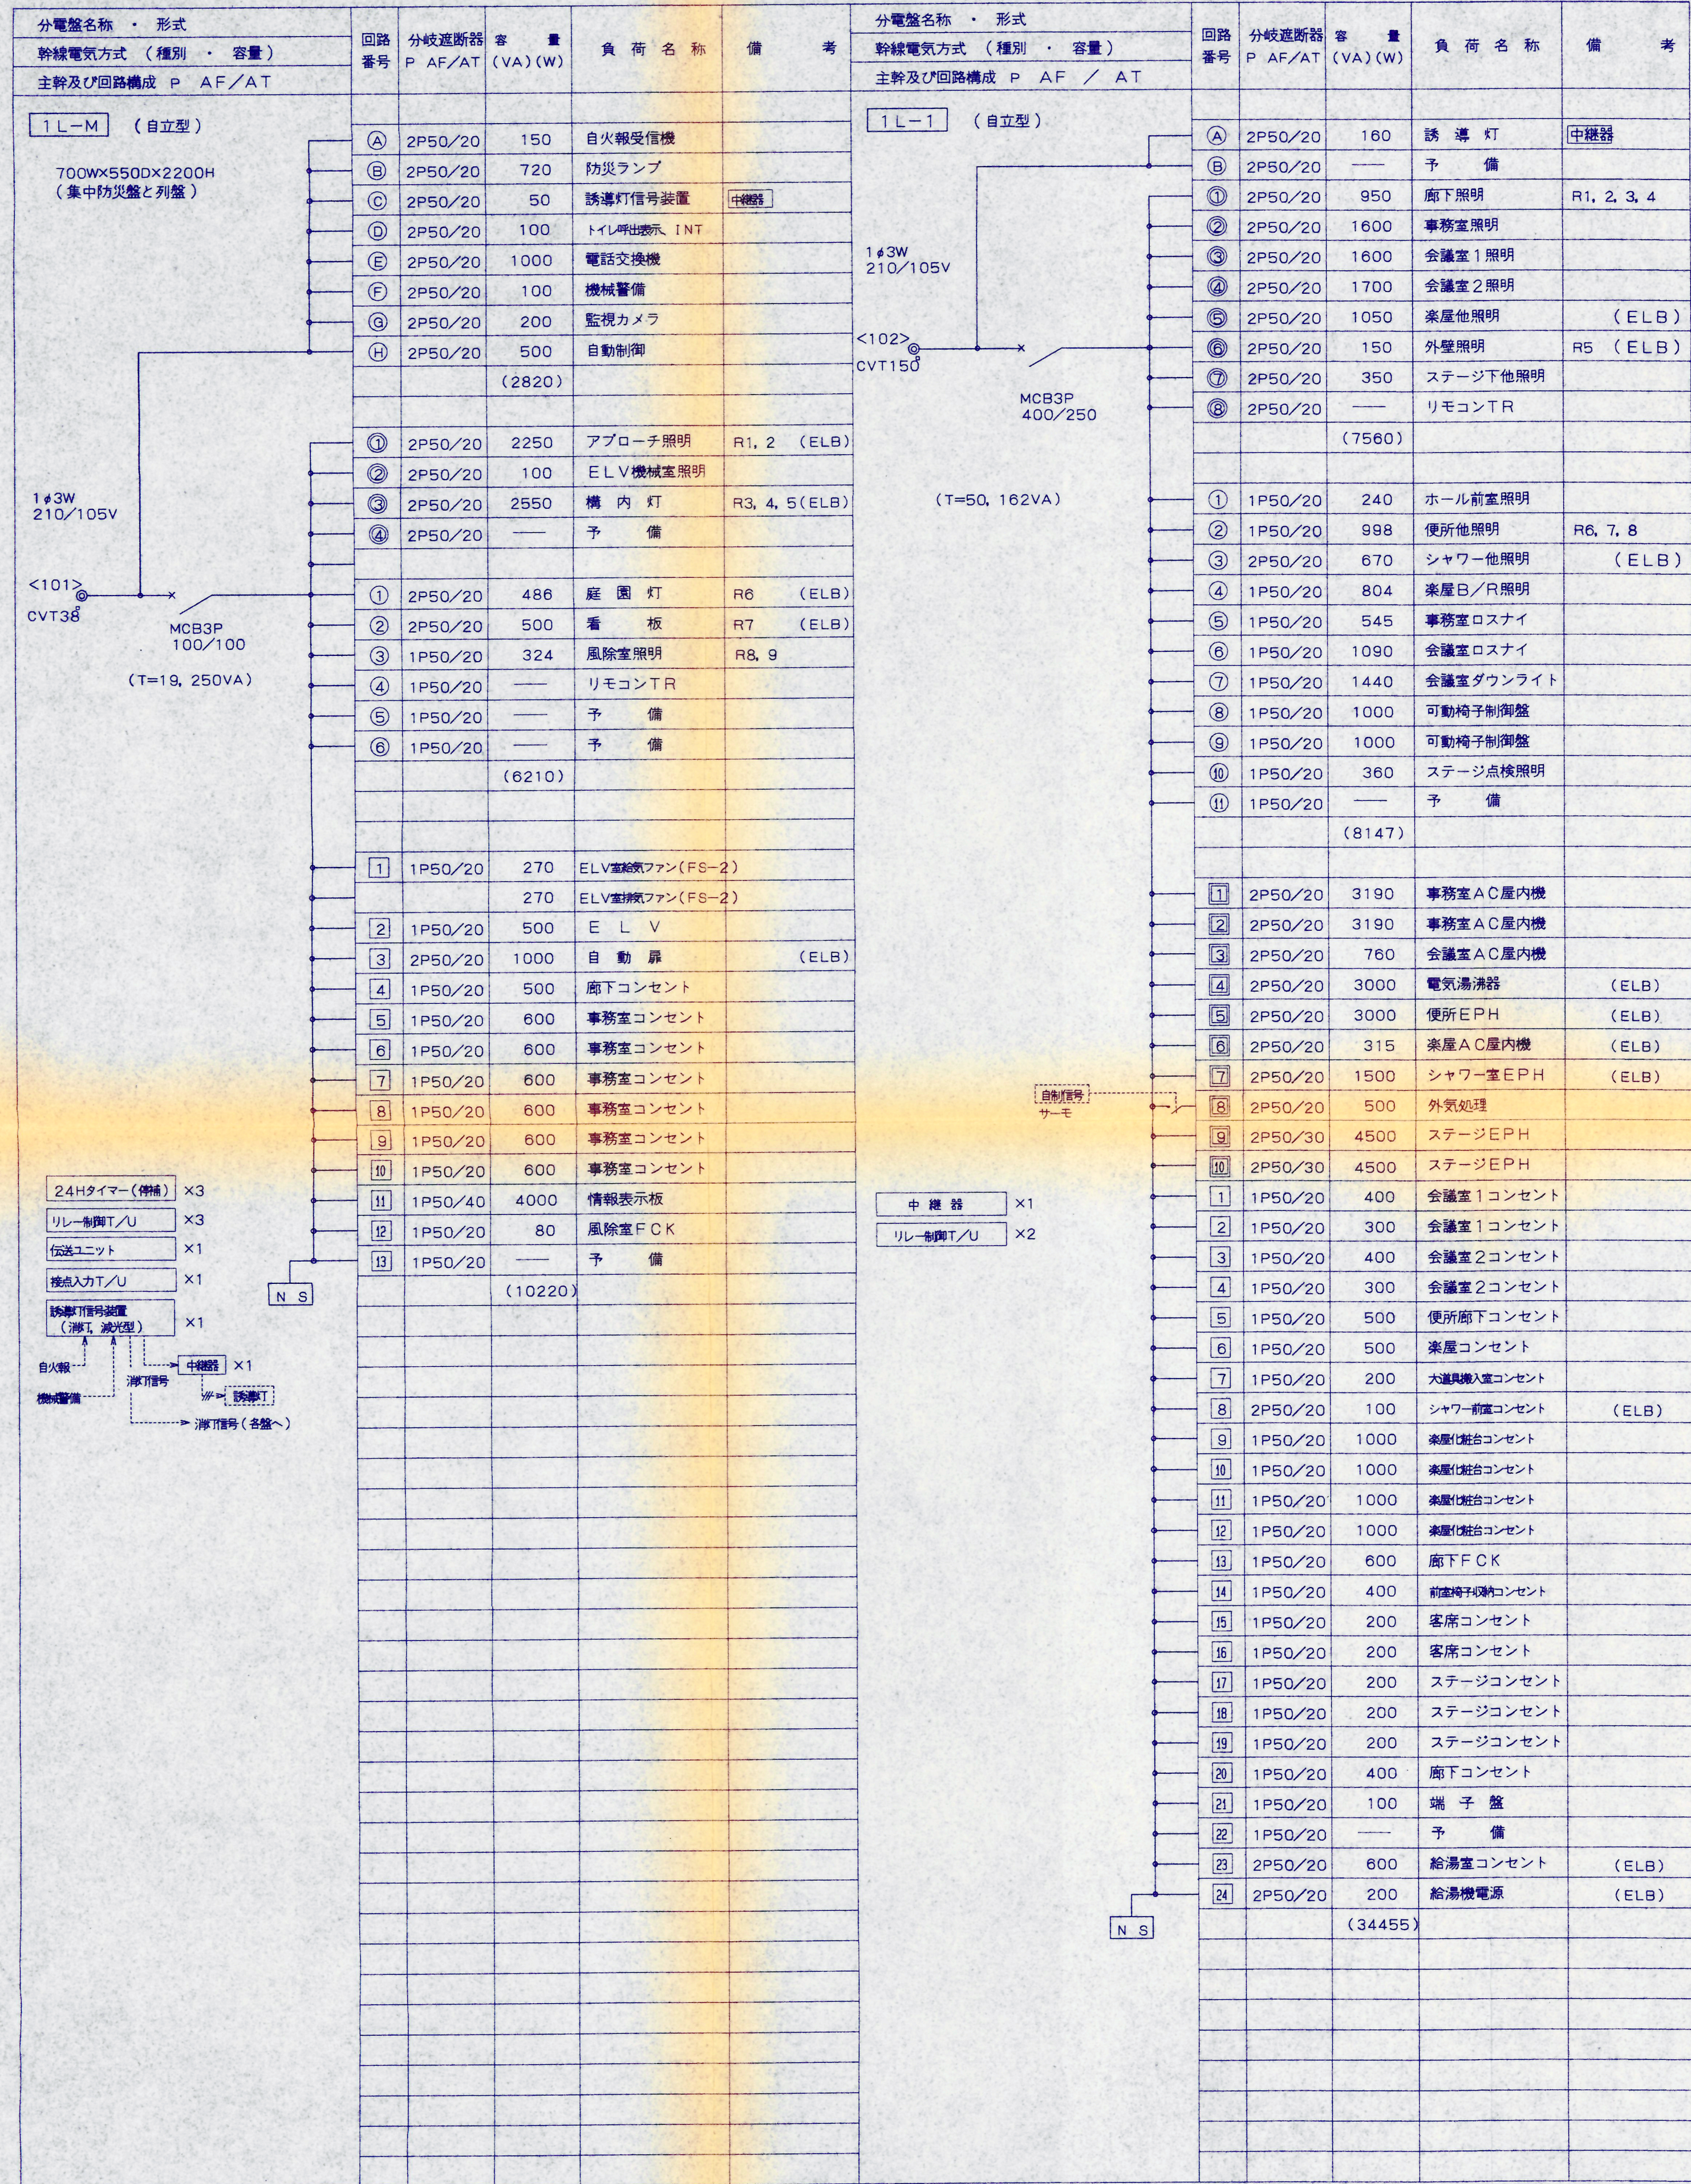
分電盤名称 ・ 形式
幹線電気方式 (種別 ・ 容量)
主幹及び回路構成 P AF/AT

1L−M (自立型)

700W×550D×2200H
(集中防災盤と列盤)

1φ3W
210/105V

<101>
CVT38

MCB3P
100/100

(T=19, 250VA)

| 回路番号 | 分岐遮断器 P AF/AT | 容量 (VA)(W) | 負荷名称 | 備考 |
|---|---|---|---|---|
| Ⓐ | 2P50/20 | 150 | 自火報受信機 | |
| Ⓑ | 2P50/20 | 720 | 防災ランプ | |
| Ⓒ | 2P50/20 | 50 | 誘導灯信号装置 | 中継器 |
| Ⓓ | 2P50/20 | 100 | トイレ呼出表示、INT | |
| Ⓔ | 2P50/20 | 1000 | 電話交換機 | |
| Ⓕ | 2P50/20 | 100 | 機械警備 | |
| Ⓖ | 2P50/20 | 200 | 監視カメラ | |
| Ⓗ | 2P50/20 | 500 | 自動制御 | |
| | | (2820) | | |
| ① | 2P50/20 | 2250 | アプローチ照明 | R1, 2 (ELB) |
| ② | 2P50/20 | 100 | ELV機械室照明 | |
| ③ | 2P50/20 | 2550 | 構内灯 | R3, 4, 5(ELB) |
| ④ | 2P50/20 | —— | 予備 | |
| ① | 2P50/20 | 486 | 庭園灯 | R6 (ELB) |
| ② | 2P50/20 | 500 | 看板 | R7 (ELB) |
| ③ | 1P50/20 | 324 | 風除室照明 | R8, 9 |
| ④ | 1P50/20 | —— | リモコンTR | |
| ⑤ | 1P50/20 | —— | 予備 | |
| ⑥ | 1P50/20 | —— | 予備 | |
| | | (6210) | | |
| 1 | 1P50/20 | 270 | ELV室給気ファン(FS−2) | |
| | | 270 | ELV室排気ファン(FS−2) | |
| 2 | 1P50/20 | 500 | ELV | |
| 3 | 2P50/20 | 1000 | 自動扉 | (ELB) |
| 4 | 1P50/20 | 500 | 廊下コンセント | |
| 5 | 1P50/20 | 600 | 事務室コンセント | |
| 6 | 1P50/20 | 600 | 事務室コンセント | |
| 7 | 1P50/20 | 600 | 事務室コンセント | |
| 8 | 1P50/20 | 600 | 事務室コンセント | |
| 9 | 1P50/20 | 600 | 事務室コンセント | |
| 10 | 1P50/20 | 600 | 事務室コンセント | |
| 11 | 1P50/40 | 4000 | 情報表示板 | |
| 12 | 1P50/20 | 80 | 風除室FCK | |
| 13 | 1P50/20 | —— | 予備 | |
| | | (10220) | | |

NS

24Hタイマー(停補) ×3
リレー制御T/U ×3
伝送ユニット ×1
接点入力T/U ×1
誘導灯信号装置 (消灯、減光型) ×1
自火報
機械警備
消灯信号
中継器 ×1
誘導灯
消灯信号(各盤へ)

分電盤名称 ・ 形式
幹線電気方式 (種別 ・ 容量)
主幹及び回路構成 P AF / AT

1L−1 (自立型)

1φ3W
210/105V

<102>
CVT150

MCB3P
400/250

(T=50, 162VA)

自制信号
サーモ

中継器 ×1
リレー制御T/U ×2

| 回路番号 | 分岐遮断器 P AF/AT | 容量 (VA)(W) | 負荷名称 | 備考 |
|---|---|---|---|---|
| Ⓐ | 2P50/20 | 160 | 誘導灯 | 中継器 |
| Ⓑ | 2P50/20 | —— | 予備 | |
| ① | 2P50/20 | 950 | 廊下照明 | R1, 2, 3, 4 |
| ② | 2P50/20 | 1600 | 事務室照明 | |
| ③ | 2P50/20 | 1600 | 会議室1照明 | |
| ④ | 2P50/20 | 1700 | 会議室2照明 | |
| ⑤ | 2P50/20 | 1050 | 楽屋他照明 | (ELB) |
| ⑥ | 2P50/20 | 150 | 外壁照明 | R5 (ELB) |
| ⑦ | 2P50/20 | 350 | ステージ下他照明 | |
| ⑧ | 2P50/20 | —— | リモコンTR | |
| | | (7560) | | |
| ① | 1P50/20 | 240 | ホール前室照明 | |
| ② | 1P50/20 | 998 | 便所他照明 | R6, 7, 8 |
| ③ | 1P50/20 | 670 | シャワー他照明 | (ELB) |
| ④ | 1P50/20 | 804 | 楽屋B/R照明 | |
| ⑤ | 1P50/20 | 545 | 事務室ロスナイ | |
| ⑥ | 1P50/20 | 1090 | 会議室ロスナイ | |
| ⑦ | 1P50/20 | 1440 | 会議室ダウンライト | |
| ⑧ | 1P50/20 | 1000 | 可動椅子制御盤 | |
| ⑨ | 1P50/20 | 1000 | 可動椅子制御盤 | |
| ⑩ | 1P50/20 | 360 | ステージ点検照明 | |
| ⑪ | 1P50/20 | —— | 予備 | |
| | | (8147) | | |
| 1 | 2P50/20 | 3190 | 事務室AC屋内機 | |
| 2 | 2P50/20 | 3190 | 事務室AC屋内機 | |
| 3 | 2P50/20 | 760 | 会議室AC屋内機 | |
| 4 | 2P50/20 | 3000 | 電気湯沸器 | (ELB) |
| 5 | 2P50/20 | 3000 | 便所EPH | (ELB) |
| 6 | 2P50/20 | 315 | 楽屋AC屋内機 | (ELB) |
| 7 | 2P50/20 | 1500 | シャワー室EPH | (ELB) |
| 8 | 2P50/20 | 500 | 外気処理 | |
| 9 | 2P50/30 | 4500 | ステージEPH | |
| 10 | 2P50/30 | 4500 | ステージEPH | |
| 1 | 1P50/20 | 400 | 会議室1コンセント | |
| 2 | 1P50/20 | 300 | 会議室1コンセント | |
| 3 | 1P50/20 | 400 | 会議室2コンセント | |
| 4 | 1P50/20 | 300 | 会議室2コンセント | |
| 5 | 1P50/20 | 500 | 便所廊下コンセント | |
| 6 | 1P50/20 | 500 | 楽屋コンセント | |
| 7 | 1P50/20 | 200 | 大道具搬入室コンセント | |
| 8 | 2P50/20 | 100 | シャワー前室コンセント | (ELB) |
| 9 | 1P50/20 | 1000 | 楽屋化粧台コンセント | |
| 10 | 1P50/20 | 1000 | 楽屋化粧台コンセント | |
| 11 | 1P50/20 | 1000 | 楽屋化粧台コンセント | |
| 12 | 1P50/20 | 1000 | 楽屋化粧台コンセント | |
| 13 | 1P50/20 | 600 | 廊下FCK | |
| 14 | 1P50/20 | 400 | 前室椅子収納コンセント | |
| 15 | 1P50/20 | 200 | 客席コンセント | |
| 16 | 1P50/20 | 200 | 客席コンセント | |
| 17 | 1P50/20 | 200 | ステージコンセント | |
| 18 | 1P50/20 | 200 | ステージコンセント | |
| 19 | 1P50/20 | 200 | ステージコンセント | |
| 20 | 1P50/20 | 400 | 廊下コンセント | |
| 21 | 1P50/20 | 100 | 端子盤 | |
| 22 | 1P50/20 | —— | 予備 | |
| 23 | 2P50/20 | 600 | 給湯室コンセント | (ELB) |
| 24 | 2P50/20 | 200 | 給湯機電源 | (ELB) |
| | | (34455) | | |

NS